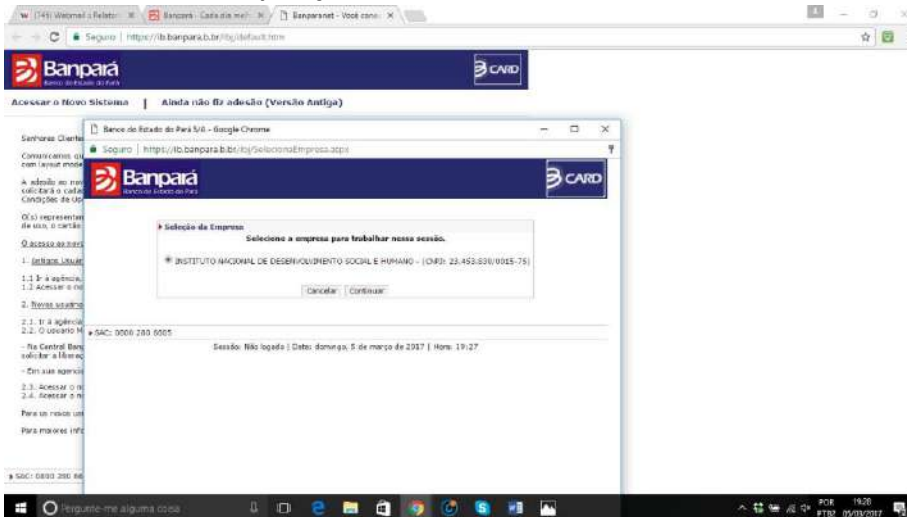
(145) Webmail :: Relato | Banpará - Cada dia mel | Banparanet - Você conec

Seguro | https://ib.banpara.b.br/ib/default.htm

Banpará
Banco do Estado do Pará

CARD

Acessar o Novo Sistema | Ainda não fiz adesão (Versão Antiga)

Senhores Cliente

Comunicamos qu com layout mode

A adesão ao nov solicitará o cada Condições de Us

O(s) representan de uso, o cartão

O acesso ao nov

1. Antigos Usuár

1.1 Ir à agência, 1.2 Acessar o no

2. Novos usuário

2.1. Ir à agência 2.2. O usuario M

- Na Central Ban solicitar a libera

- Em sua agenci

2.3. Acessar o n 2.4. Acessar o n

Para os novos us

Para maiores info

SAC: 0800 280 66

Banco do Estado do Pará S/A - Google Chrome

Seguro | https://ib.banpara.b.br/ib/SelecionaEmpresa.aspx

Banpará
Banco do Estado do Pará

CARD

Seleção da Empresa

Selecione a empresa para trabalhar nessa sessão.

INSTITUTO NACIONAL DE DESENVOLVIMENTO SOCIAL E HUMANO - (CNPJ: 23.453.830/0015-75)

Cancelar | Continuar

SAC: 0800 280 6605

Sessão: Não logado | Data: domingo, 5 de março de 2017 | Hora: 19:27

Pergunte-me alguma coisa

POR PTB2 19:28 05/03/2017